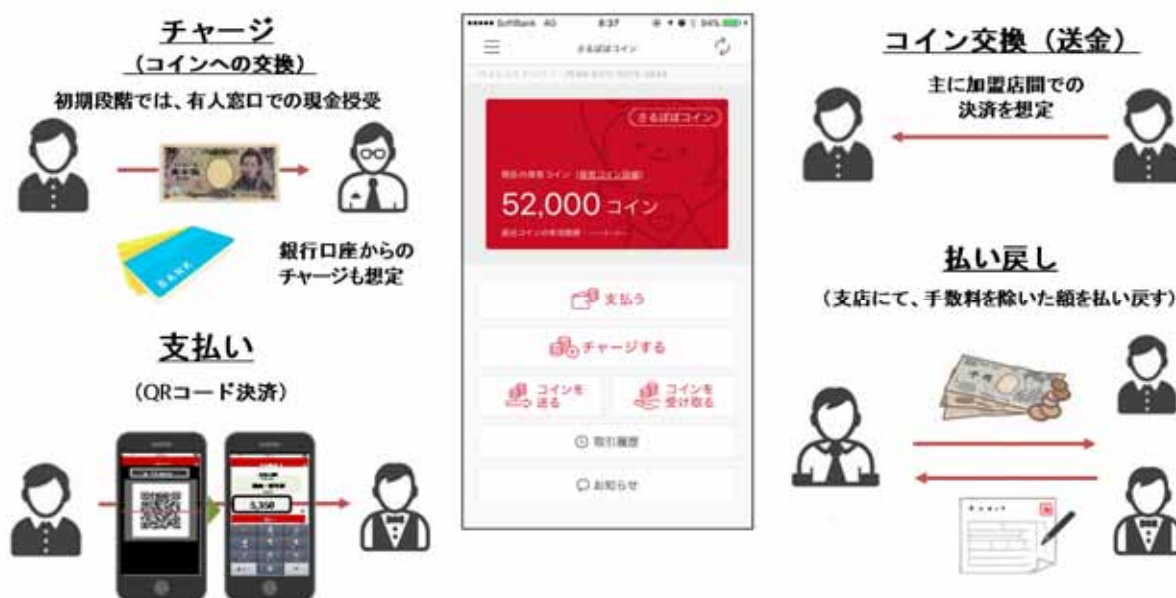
チャージ
（コインへの交換）
初期段階では、有人窓口での現金授受

銀行口座からのチャージも想定

支払い
（QRコード決済）

5,350

••••• SoftBank 4G 8:37 94%
さるぼぼコイン
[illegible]
さるぼぼコイン
現在の保有コイン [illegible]
52,000 コイン
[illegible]
支払う
チャージする
コインを送る
コインを受け取る
取引履歴
お知らせ

コイン交換（送金）
主に加盟店間での決済を想定

払い戻し
（支店にて、手数料を除いた額を払い戻す）